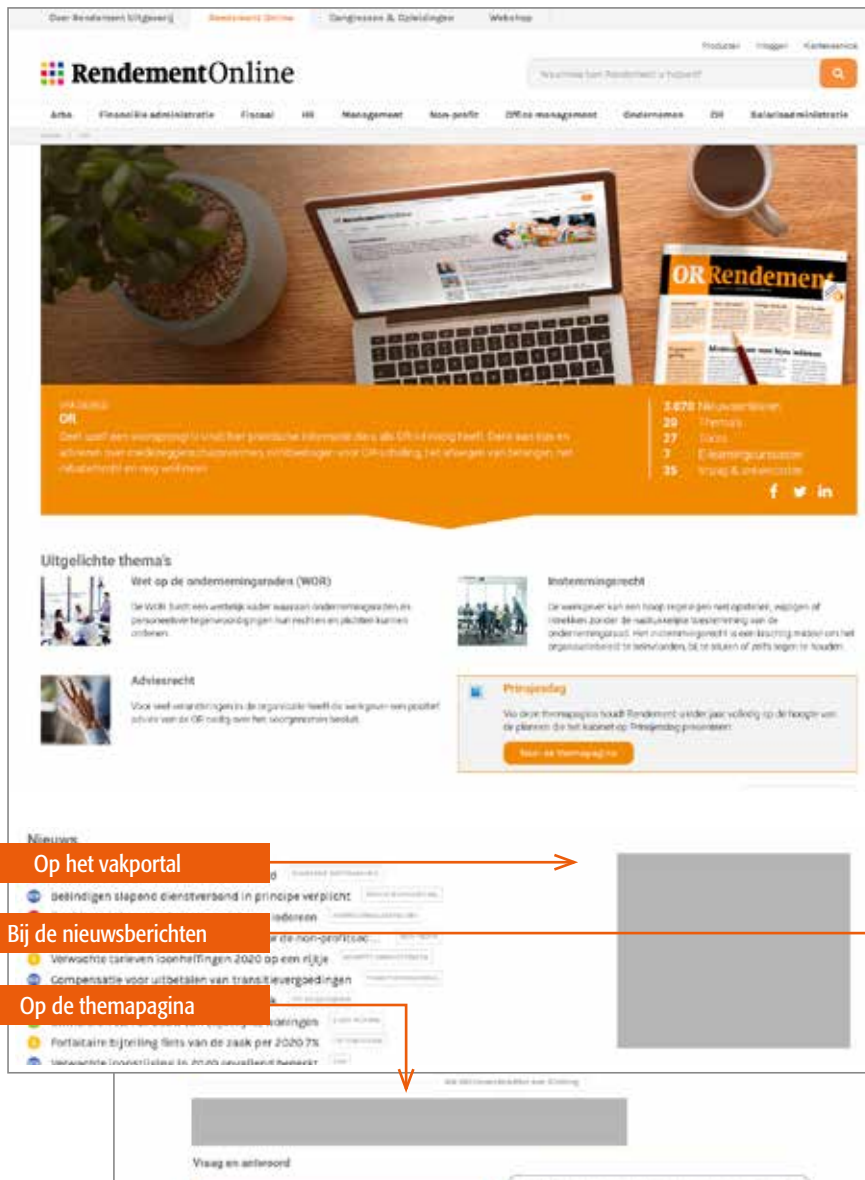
Over Rendement Uitgeverij | Rendement Online | Congressen & Opleidingen | Webshop

Producten | Inloggen | Klantenservice

RendementOnline

Waarmee kan Rendement u helpen?

Arbo | Financiële administratie | Fiscaal | HR | Management | Non-profit | Office management | Ondernemen | OR | Salarisadministratie

OR Rendement

VAKGEBIED
OR
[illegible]

3.070 Nieuwsberichten
20 Thema's
27 Tools
7 E-learningcursussen
35 Vraag & antwoorden

Uitgelichte thema's

Wet op de ondernemingsraden (WOR)
De WOR biedt een wettelijk kader waarbinnen ondernemingsraden en personeelsvertegenwoordigingen hun rechten en plichten kunnen ordenen.

Instemmingsrecht
De werkgever kan een hoop regelingen niet opstellen, wijzigen of intrekken zonder de nadrukkelijke toestemming van de ondernemingsraad. Het instemmingsrecht is een krachtig middel om het organisatiebeleid te beïnvloeden, bij te sturen of zelfs tegen te houden.

Adviesrecht
Voor veel veranderingen in de organisatie heeft de werkgever een positief advies van de OR nodig over het voorgenomen besluit.

Prinsjesdag
Via deze themapagina houdt Rendement u elder jaar volledig op de hoogte van de plannen die het kabinet op Prinsjesdag presenteert.
Naar de themapagina

Nieuws

Op het vakportal
Beëindigen slapend dienstverband in principe verplicht
Bij de nieuwsberichten
Verwachte tarieven loonheffingen 2020 op een rijtje
Compensatie voor uitbetalen van transitievergoedingen
Op de themapagina
Fortaitaire bijtelling fiets van de zaak per 2020 7%
Verwachte loonstijging in 2020 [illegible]

Vraag en antwoord